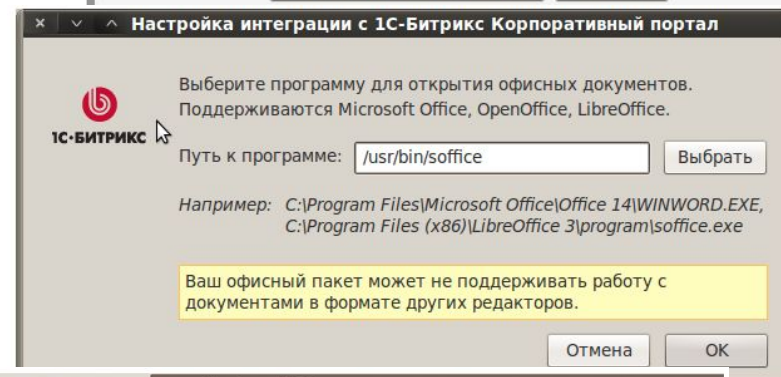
× ∨ ^ Настройка интеграции с 1С-Битрикс Корпоративный портал

1С·БИТРИКС

Выберите программу для открытия офисных документов. Поддерживаются Microsoft Office, OpenOffice, LibreOffice.

Путь к программе: /usr/bin/soffice Выбрать

Например: C:\Program Files\Microsoft Office\Office 14\WINWORD.EXE, C:\Program Files (x86)\LibreOffice 3\program\soffice.exe

Ваш офисный пакет может не поддерживать работу с документами в формате других редакторов.

Отмена OK